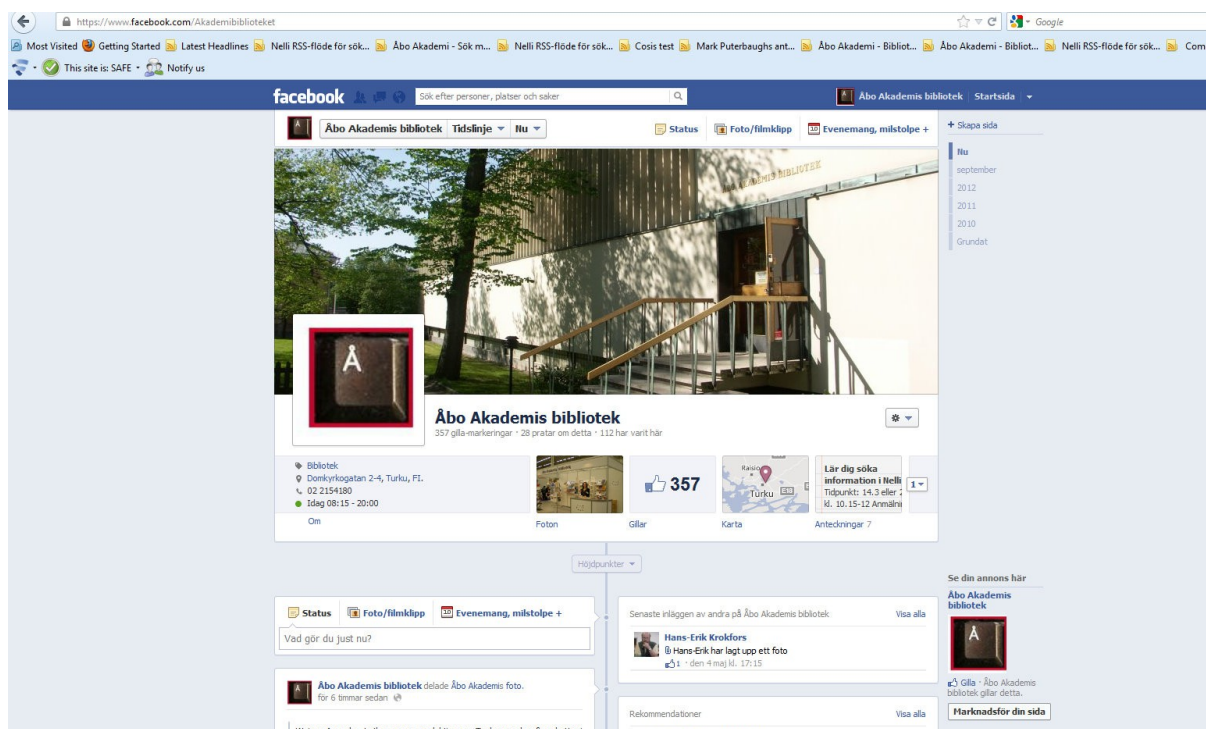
https://www.facebook.com/Akademibiblioteket

Google

Most Visited Getting Started Latest Headlines Nelli RSS-flöde för sök... Åbo Akademi - Sök m... Nelli RSS-flöde för sök... Cosis test Mark Puterbaughs ant... Åbo Akademi - Bibliot... Åbo Akademi - Bibliot... Nelli RSS-flöde för sök... Com

This site is: SAFE Notify us

facebook Sök efter personer, platser och saker

Åbo Akademis bibliotek Startsida

Åbo Akademis bibliotek Tidslinje Nu

Status Foto/filmklipp Evenemang, milstolpe +

+ Skapa sida

Nu
september
2012
2011
2010
Grundat

Åbo Akademis bibliotek
357 gilla-markeringar · 28 pratar om detta · 112 har varit här

Bibliotek
Domkyrkogatan 2-4, Turku, FI.
02 2154180
Idag 08:15 - 20:00

357

Turku

Lär dig söka information i Nelli
Tidpunkt: 14.3 eller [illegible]
kl. 10.15-12 Anmälni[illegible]

1

Om Foton Gillar Karta Anteckningar 7

Höjdpunkter

Se din annons här
Åbo Akademis bibliotek

Status Foto/filmklipp Evenemang, milstolpe +

Vad gör du just nu?

Senaste inläggen av andra på Åbo Akademis bibliotek Visa alla

Hans-Erik Krokfors
Hans-Erik har lagt upp ett foto
1 · den 4 maj kl. 17:15

Gilla · Åbo Akademis bibliotek gillar detta.

Marknadsför din sida

Åbo Akademis bibliotek delade Åbo Akademis foto.
för 6 timmar sedan

Rekommendationer Visa alla